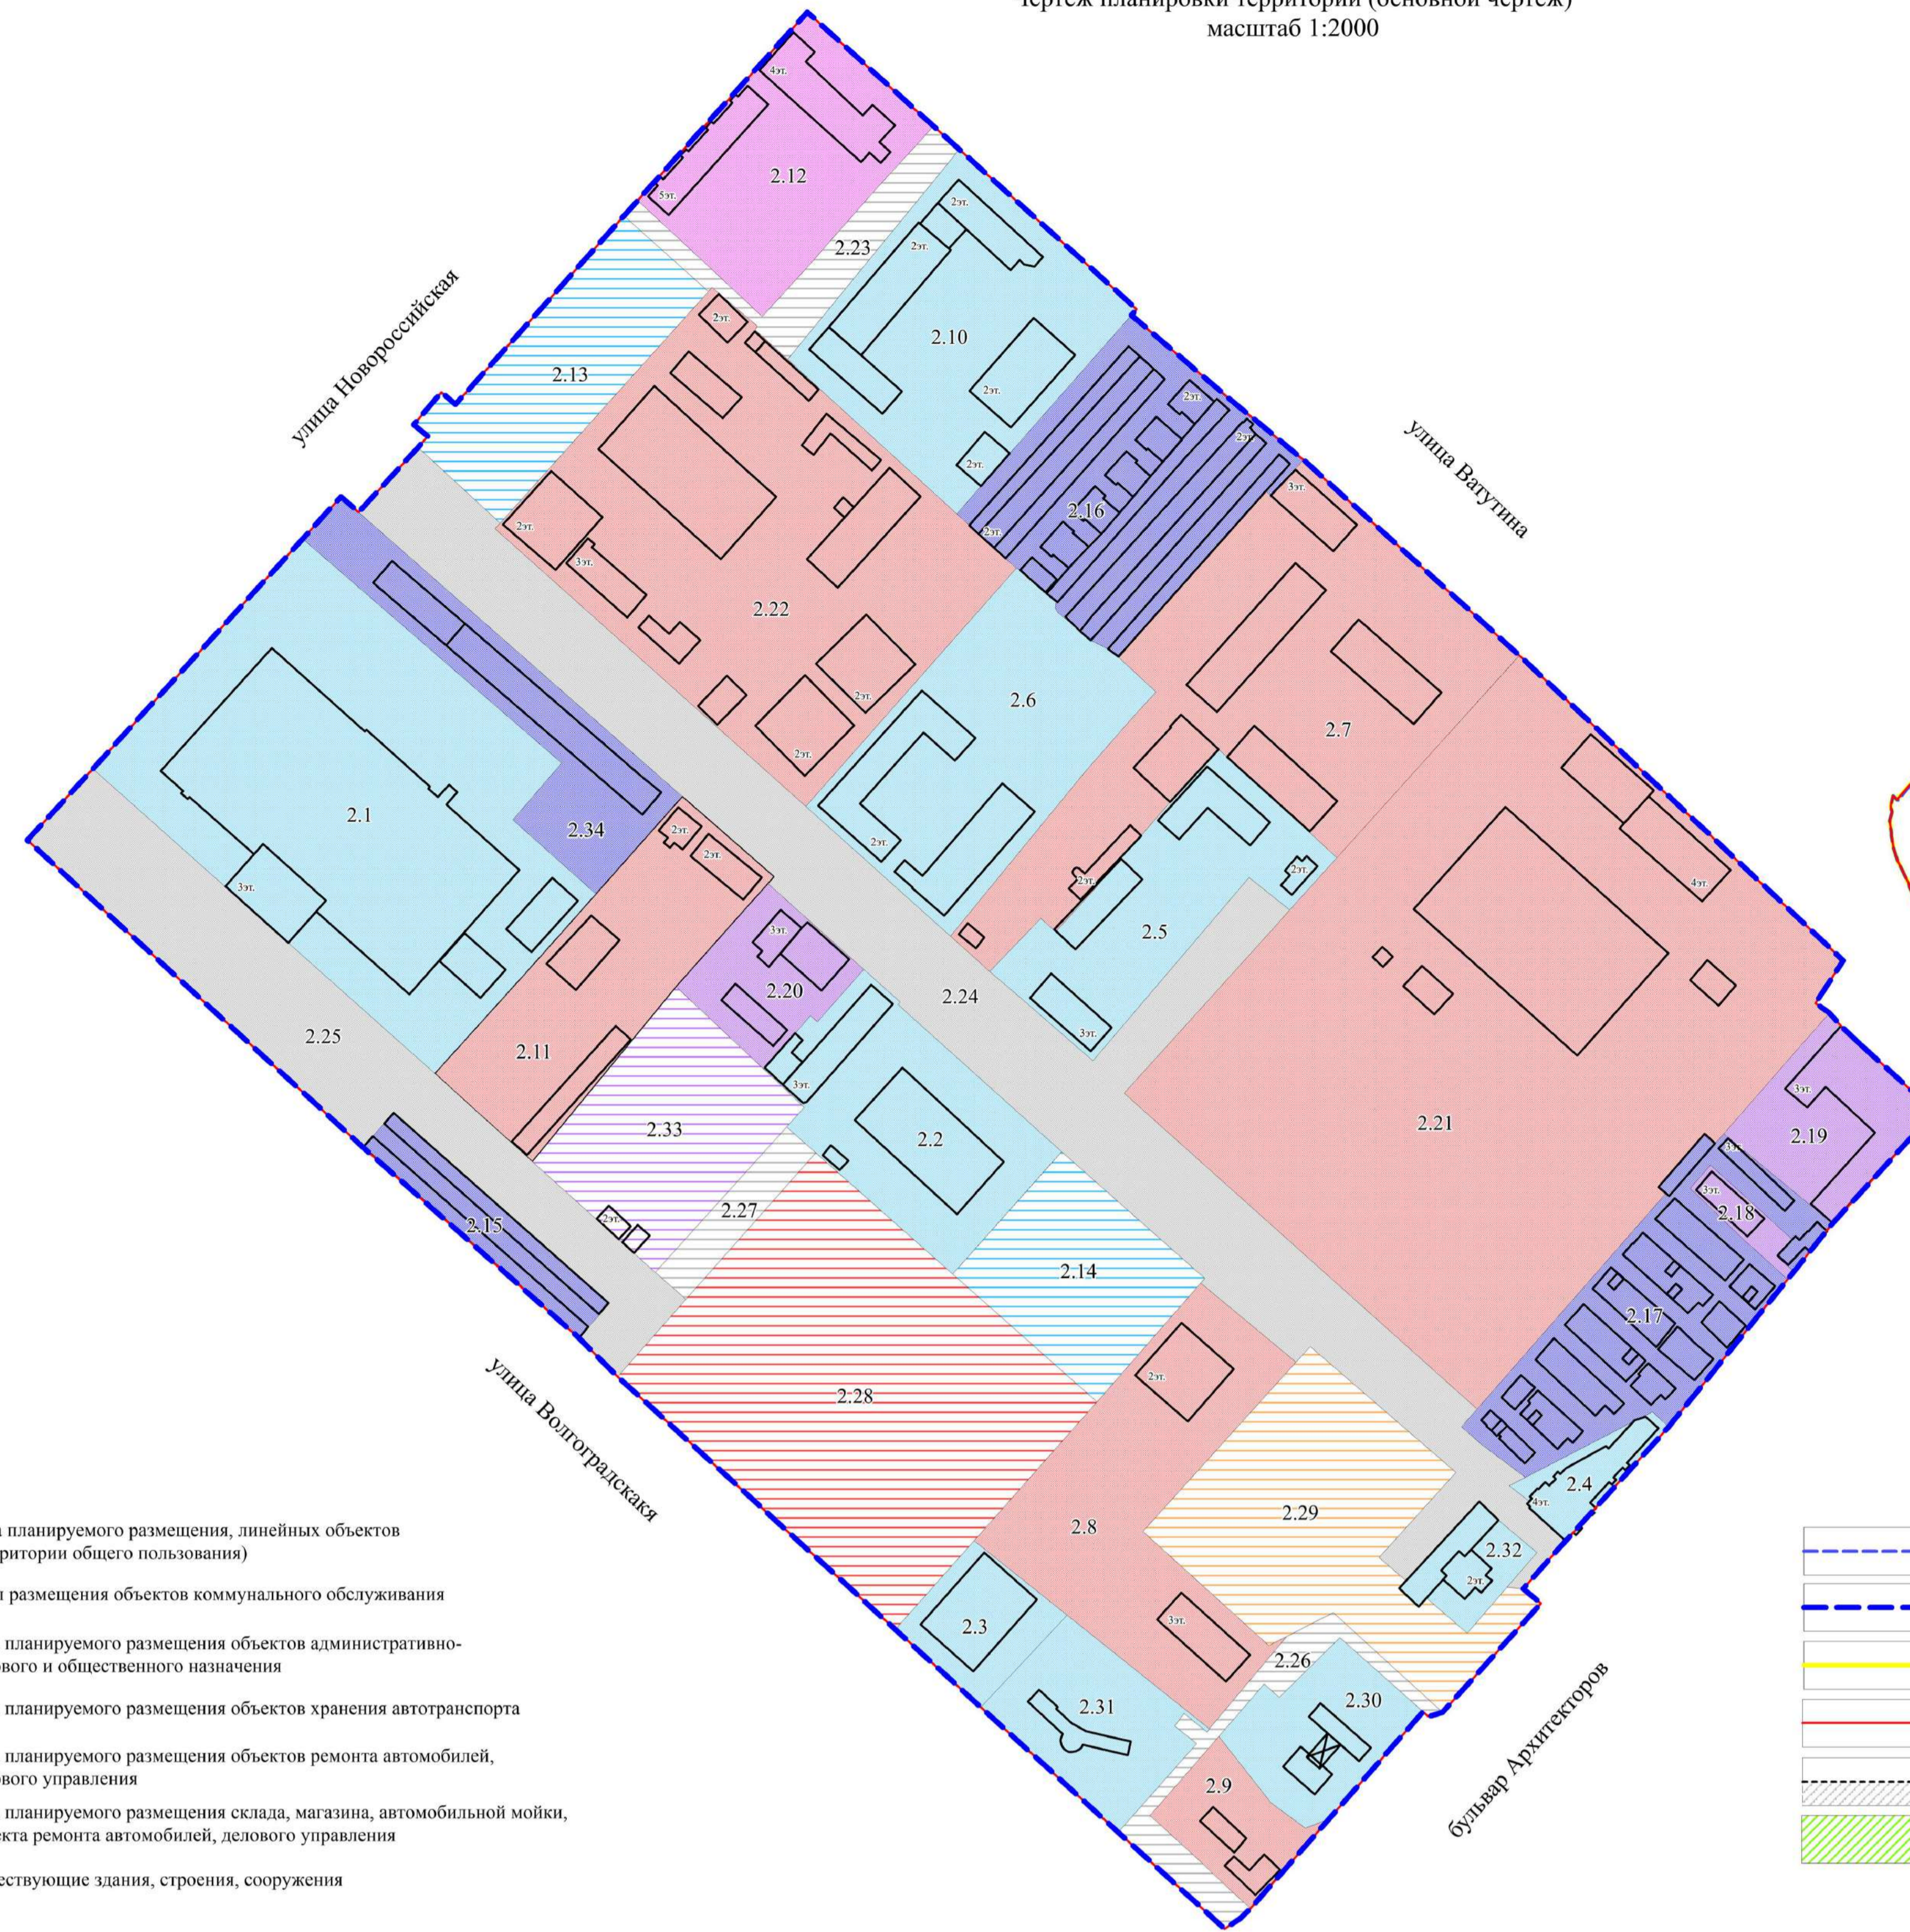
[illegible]ертеж планировки территории (основной чертеж)
масштаб 1:2000

улица Новороссийская

улица Ватутина

улица Волгоградская

бульвар Архитекторов

4эт.
5эт.
2.12
2.23
2эт.
2эт.
2.10
2.13
2эт.
2эт.
2эт.
2эт.
2эт.
2эт.
3эт.
2.16
2эт.
2эт.
3эт.
2.22
2эт.
2эт.
2.6
2.7
2.1
2.34
2эт.
2эт.
2эт.
4эт.
3эт.
2эт.
2эт.
2.5
3эт.
2.20
2.24
3эт.
2.25
2.11
3эт.
2.21
2.33
2.2
3эт.
2.19
3эт.
3эт.
2.18
2эт.
2.27
2.15
2.14
2.17
2эт.
2.28
4эт.
2.4
2.29
2.8
2.32
2эт.
2.3
3эт.
2.26
2.30
2.31
2.9

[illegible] планируемого размещения, линейных объектов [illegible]ритории общего пользования)

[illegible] размещения объектов коммунального обслуживания

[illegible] планируемого размещения объектов административно-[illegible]вого и общественного назначения

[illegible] планируемого размещения объектов хранения автотранспорта

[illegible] планируемого размещения объектов ремонта автомобилей, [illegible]вого управления

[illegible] планируемого размещения склада, магазина, автомобильной мойки, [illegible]кта ремонта автомобилей, делового управления

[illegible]ествующие здания, строения, сооружения